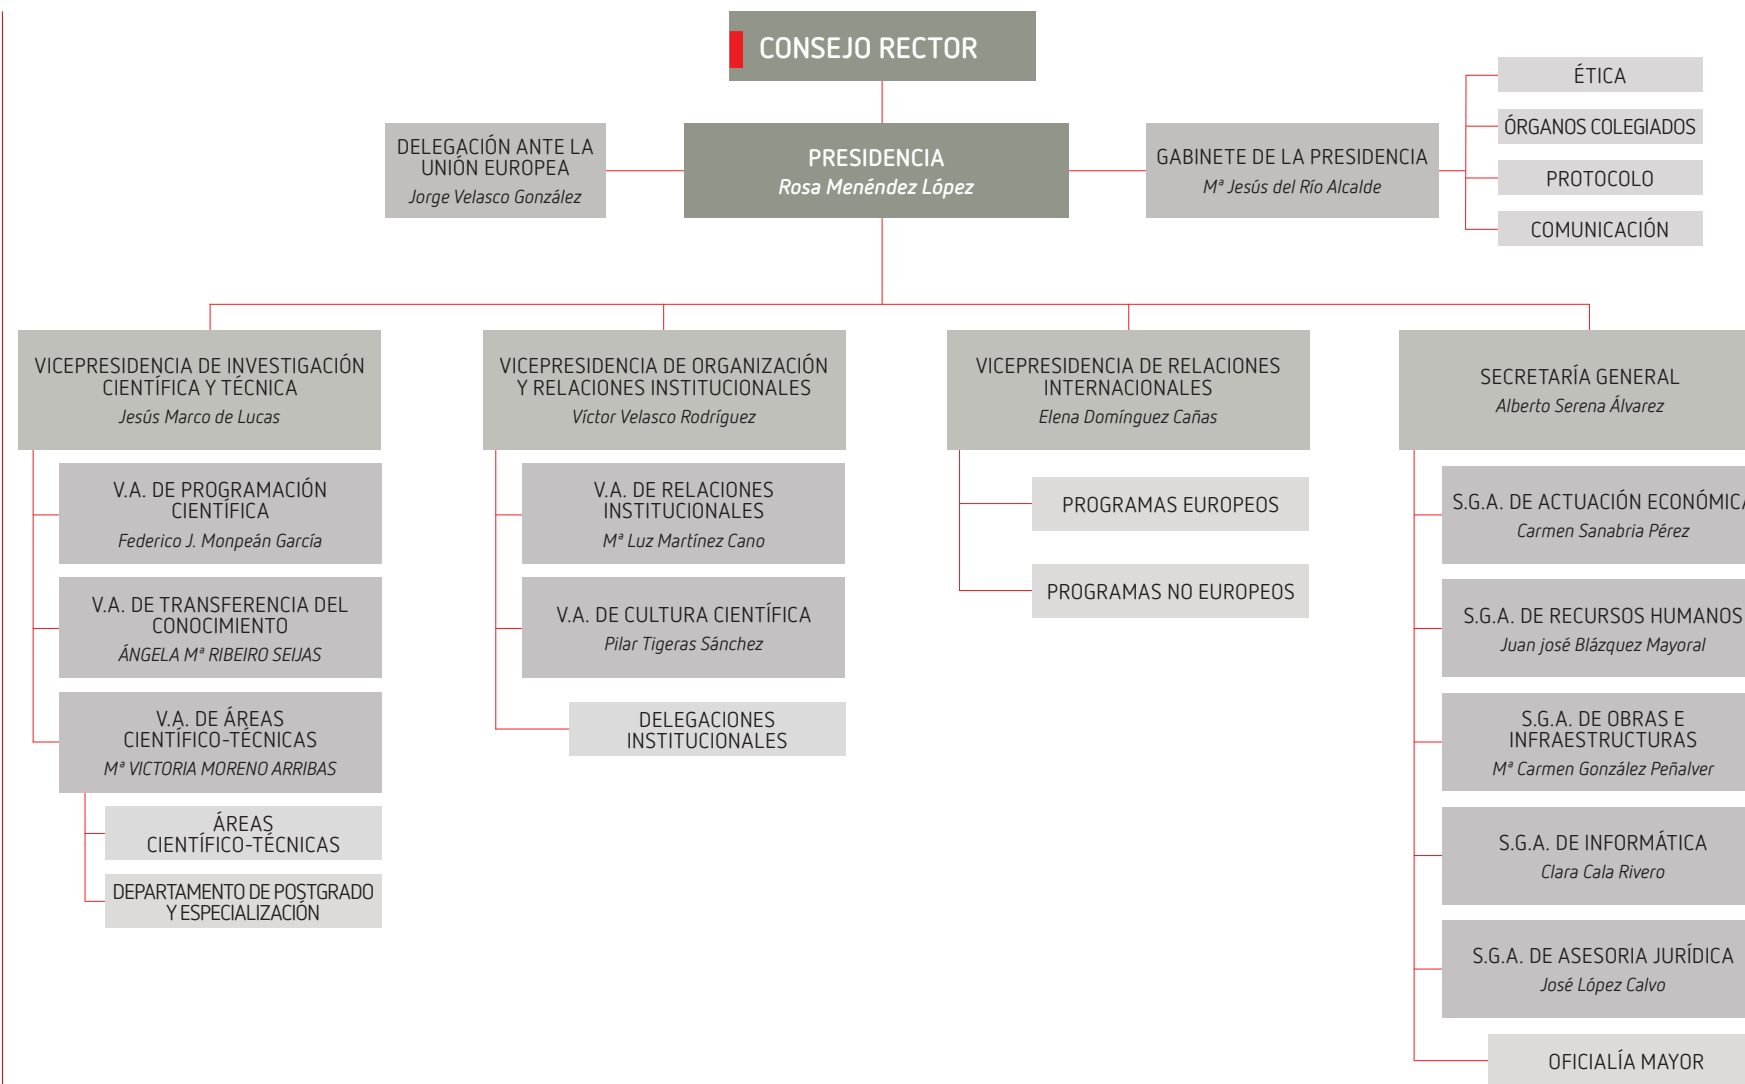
CONSEJO RECTOR

DELEGACIÓN ANTE LA UNIÓN EUROPEA
Jorge Velasco González

PRESIDENCIA
Rosa Menéndez López

GABINETE DE LA PRESIDENCIA
Mª Jesús del Río Alcalde

ÉTICA

ÓRGANOS COLEGIADOS

PROTOCOLO

COMUNICACIÓN

VICEPRESIDENCIA DE INVESTIGACIÓN CIENTÍFICA Y TÉCNICA
Jesús Marco de Lucas

V.A. DE PROGRAMACIÓN CIENTÍFICA
Federico J. Monpeán García

V.A. DE TRANSFERENCIA DEL CONOCIMIENTO
ÁNGELA Mª RIBEIRO SEIJAS

V.A. DE ÁREAS CIENTÍFICO-TÉCNICAS
Mª VICTORIA MORENO ARRIBAS

ÁREAS CIENTÍFICO-TÉCNICAS

DEPARTAMENTO DE POSTGRADO Y ESPECIALIZACIÓN

VICEPRESIDENCIA DE ORGANIZACIÓN Y RELACIONES INSTITUCIONALES
Víctor Velasco Rodríguez

V.A. DE RELACIONES INSTITUCIONALES
Mª Luz Martínez Cano

V.A. DE CULTURA CIENTÍFICA
Pilar Tigeras Sánchez

DELEGACIONES INSTITUCIONALES

VICEPRESIDENCIA DE RELACIONES INTERNACIONALES
Elena Domínguez Cañas

PROGRAMAS EUROPEOS

PROGRAMAS NO EUROPEOS

SECRETARÍA GENERAL
Alberto Serena Álvarez

S.G.A. DE ACTUACIÓN ECONÓMIC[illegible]
Carmen Sanabria Pérez

S.G.A. DE RECURSOS HUMANOS
Juan josé Blázquez Mayoral

S.G.A. DE OBRAS E INFRAESTRUCTURAS
Mª Carmen González Peñalver

S.G.A. DE INFORMÁTICA
Clara Cala Rivero

S.G.A. DE ASESORIA JURÍDICA
José López Calvo

OFICIALÍA MAYOR